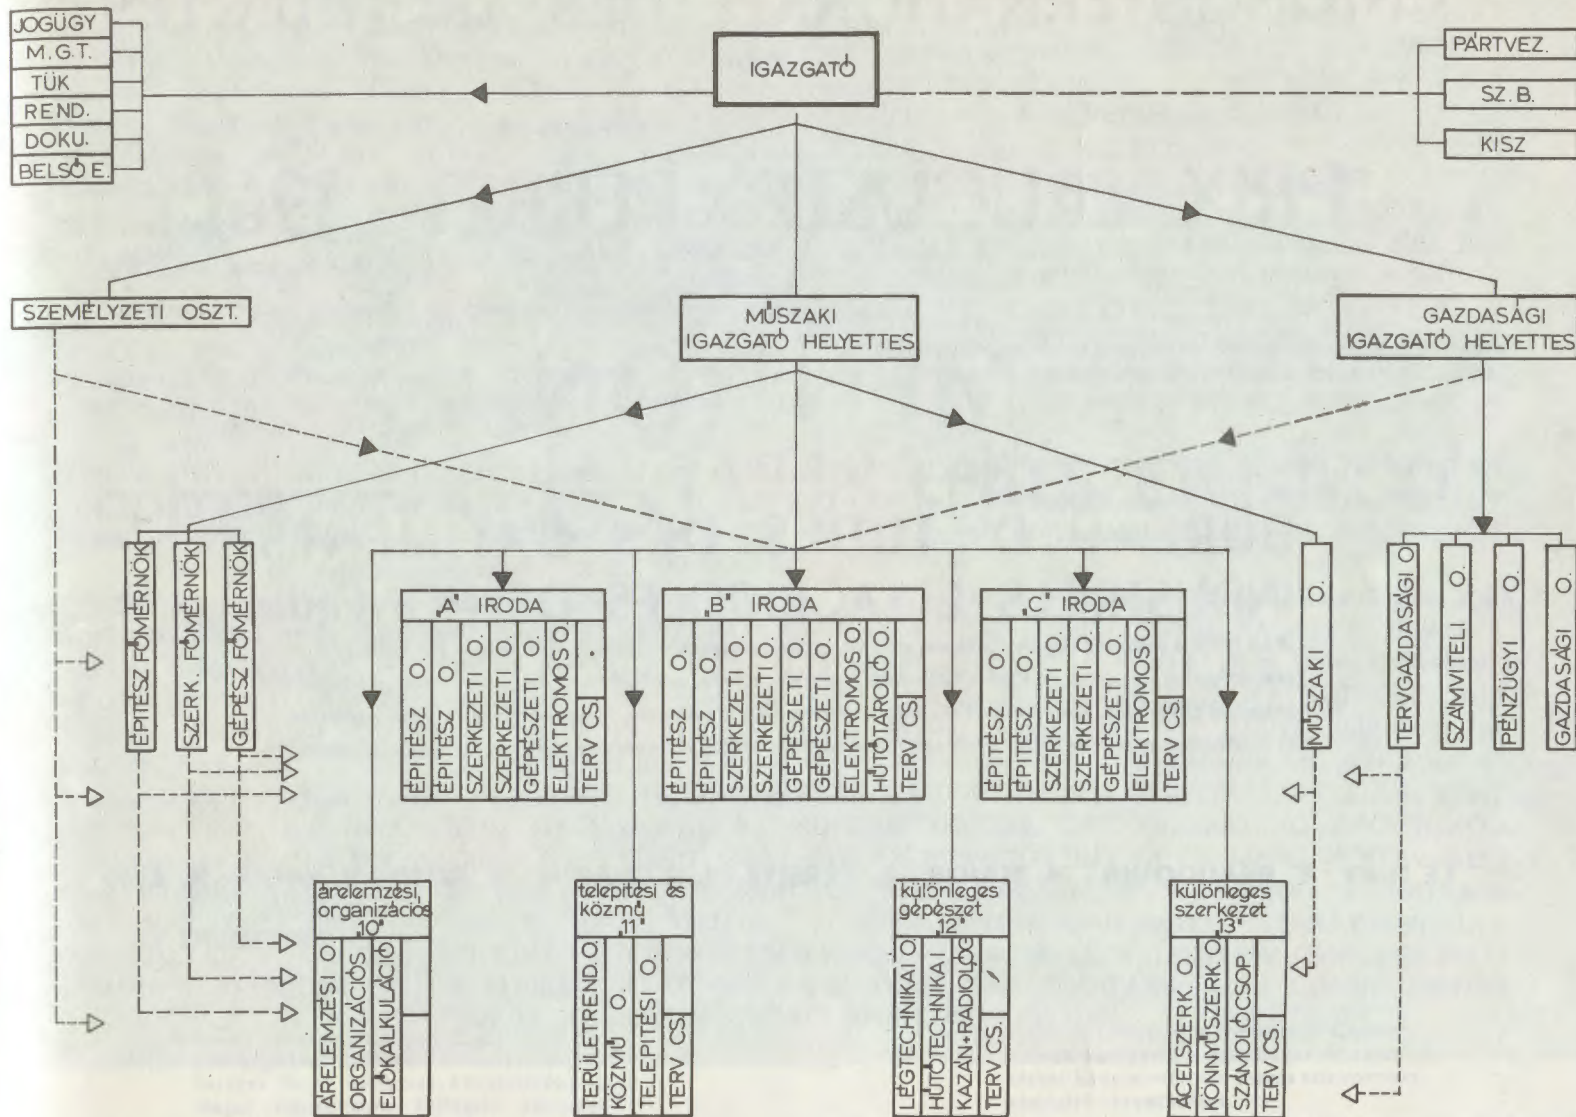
JOGÜGY
M.G.T.
TÜK
REND.
DOKU.
BELSŐ E.

IGAZGATÓ

PÁRTVEZ.
SZ.B.
KISZ

SZEMÉLYZETI OSZT.

MŰSZAKI IGAZGATÓ HELYETTES

GAZDASÁGI IGAZGATÓ HELYETTES

ÉPÍTÉSZ FŐMÉRNÖK
SZERK. FŐMÉRNÖK
GÉPÉSZ FŐMÉRNÖK

„A" IRODA
ÉPÍTÉSZ O.
ÉPÍTÉSZ O.
SZERKEZETI O.
SZERKEZETI O.
GÉPÉSZETI O.
ELEKTROMOS O.
TERV CS.

„B" IRODA
ÉPÍTÉSZ O.
ÉPÍTÉSZ O.
SZERKEZETI O.
SZERKEZETI O.
GÉPÉSZETI O.
GÉPÉSZETI O.
ELEKTROMOS O.
HŰTŐTÁROLÓ O.
TERV CS.

„C" IRODA
ÉPÍTÉSZ O.
ÉPÍTÉSZ O.
SZERKEZETI O.
SZERKEZETI O.
GÉPÉSZETI O.
ELEKTROMOS O.
TERV CS.

MŰSZAKI O.

TERVGAZDASÁGI O.
SZÁMVITELI O.
PÉNZÜGYI O.
GAZDASÁGI O.

árelemzési, organizációs „10"
ÁRELEMZÉSI O.
ORGANIZÁCIÓS
ELŐKALKULÁCIÓ

telepitési és közmű „11"
TERÜLETREND. O.
KÖZMŰ O.
TELEPÍTÉSI O.
TERV CS.

különleges gépészet „12"
LÉGTECHNIKAI O.
HŰTŐTECHNIKAI
KAZÁN+RADIOLOG
TERV CS.

különleges szerkezet „13"
ACÉLSZERK. O.
KÖNNYŰSZERK. O.
SZÁMOLÓCSOP.
TERV CS.